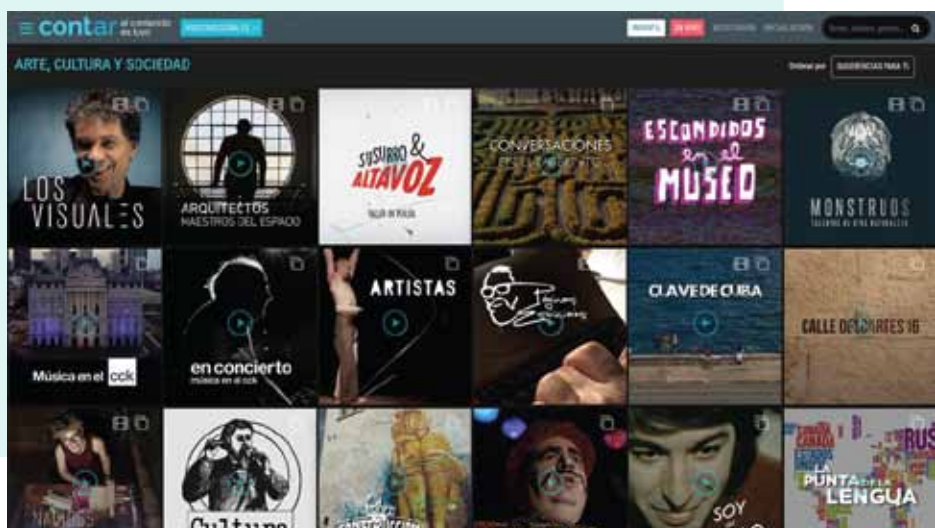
contar el contenido del lugar

ARTE, CULTURA Y SOCIEDAD

Ordenar por SUGERENCIAS PARA TI

LOS VISUALES

ARQUITECTOS MAESTROS DEL ESPACIO

SUSURRO & ALTAVOZ

CONVERSACIONES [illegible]

ESCONDIDOS en el MUSEO

MONSTRUOS

Música en el cck

en concierto música en el cck

ARTISTAS

Pájaros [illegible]

CLAVE DE CUBA

CALLE DESCARTES 16

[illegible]

Cultura

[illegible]

SOY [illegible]

LA PUNTA DE LA LENGUA